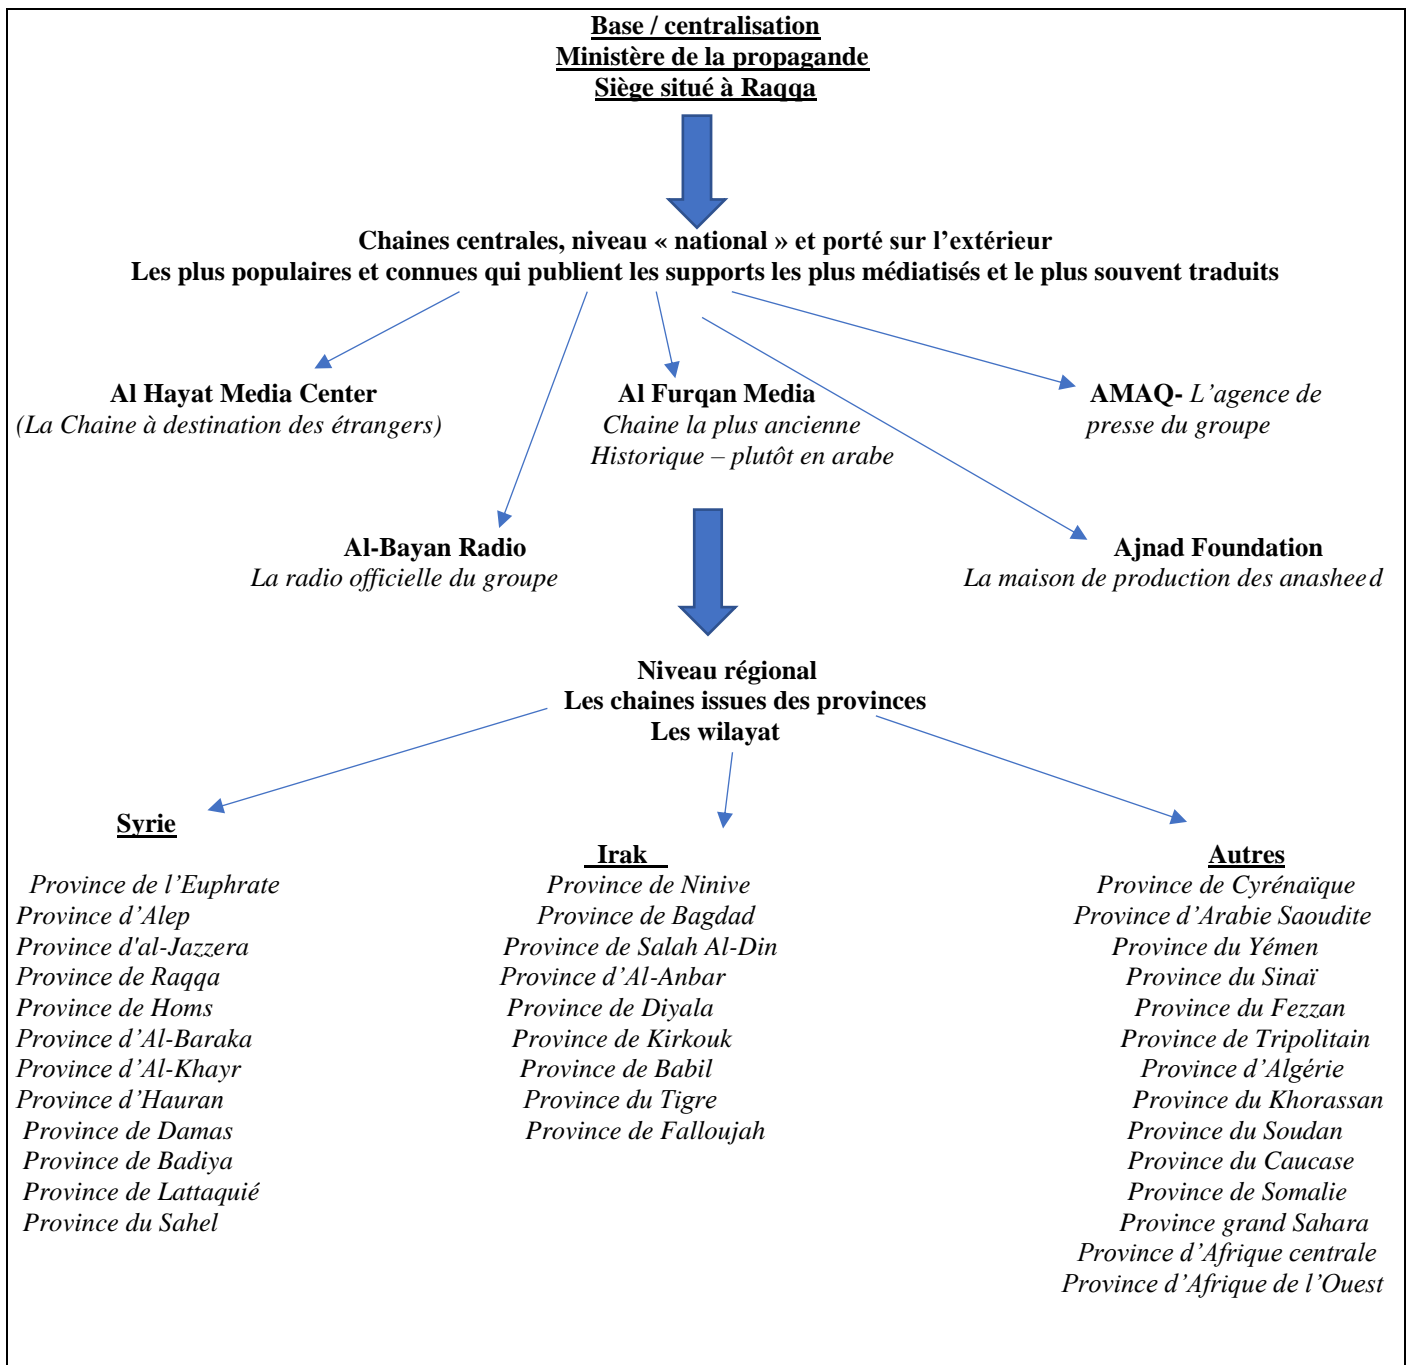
Base / centralisation
Ministère de la propagande
Siège situé à Raqqa

Chaines centrales, niveau « national » et porté sur l’extérieur
Les plus populaires et connues qui publient les supports les plus médiatisés et le plus souvent traduits

Al Hayat Media Center
(La Chaine à destination des étrangers)

Al Furqan Media
Chaine la plus ancienne
Historique – plutôt en arabe

AMAQ- L’agence de presse du groupe

Al-Bayan Radio
La radio officielle du groupe

Ajnad Foundation
La maison de production des anasheed

Niveau régional
Les chaines issues des provinces
Les wilayat

Syrie
Province de l’Euphrate
Province d’Alep
Province d'al-Jazzera
Province de Raqqa
Province de Homs
Province d’Al-Baraka
Province d’Al-Khayr
Province d’Hauran
Province de Damas
Province de Badiya
Province de Lattaquié
Province du Sahel

Irak
Province de Ninive
Province de Bagdad
Province de Salah Al-Din
Province d’Al-Anbar
Province de Diyala
Province de Kirkouk
Province de Babil
Province du Tigre
Province de Falloujah

Autres
Province de Cyrénaïque
Province d’Arabie Saoudite
Province du Yémen
Province du Sinaï
Province du Fezzan
Province de Tripolitain
Province d’Algérie
Province du Khorassan
Province du Soudan
Province du Caucase
Province de Somalie
Province grand Sahara
Province d’Afrique centrale
Province d’Afrique de l’Ouest